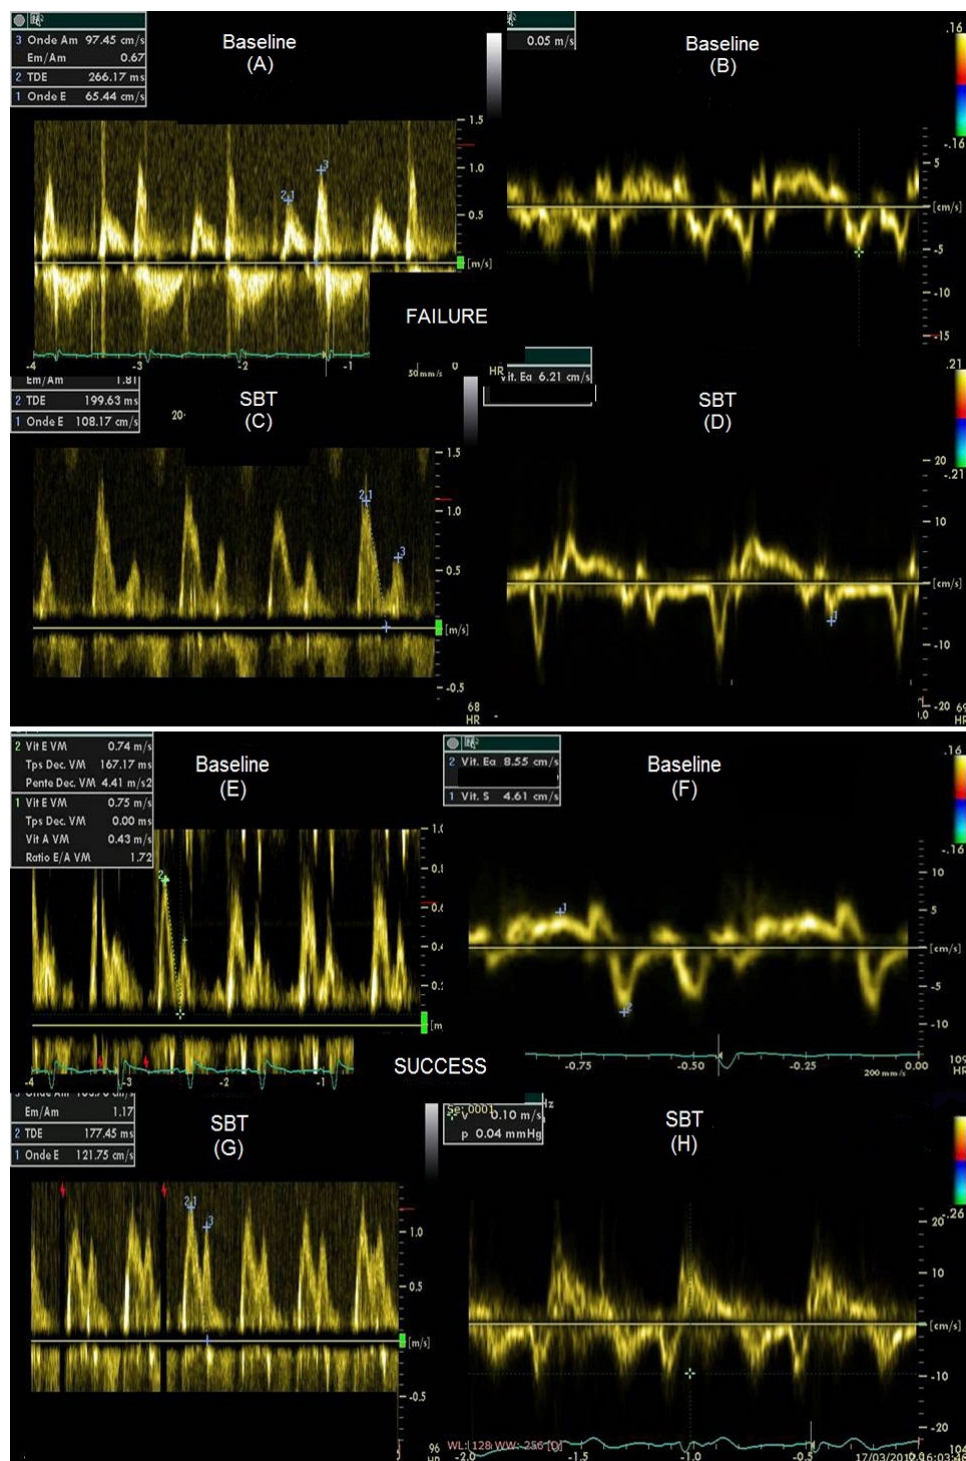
3 Onde Am 97.45 cm/s
Em/Am 0.67
2 TDE 266.17 ms
1 Onde E 65.44 cm/s

Baseline
(A)

0.05 m/s

Baseline
(B)

.16
-.16

1.5
1.0
0.5
[m/s]

5
[cm/s]
-5
-10
-15

-4 -3 -2 -1

FAILURE

Em/Am 1.81
2 TDE 199.63 ms
1 Onde E 108.17 cm/s

50 mm/s 0

HR
Vit. Ea 6.21 cm/s

SBT
(C)

SBT
(D)

.21
-.21

1.5
1.0
0.5
[m/s]
-0.5
68
HR

20
10
[cm/s]
-10
-20

2 Vit E VM 0.74 m/s
Tps Dec. VM 167.17 ms
Pente Dec. VM 4.41 m/s2
1 Vit E VM 0.75 m/s
Tps Dec. VM 0.00 ms
Vit A VM 0.43 m/s
Ratio E/A VM 1.72

Baseline
(E)

2 Vit. Ea 8.55 cm/s
1 Vit. S 4.61 cm/s

Baseline
(F)

.16
-.16

10
5
[cm/s]
-5
-10

-4 -3 -2 -1

SUCCESS

-0.75 -0.50 -0.25 0.00
200 mm/s

Em/Am 1.17
2 TDE 177.45 ms
1 Onde E 121.75 cm/s

SBT
(G)

v 0.10 m/s
p 0.04 mmHg

SBT
(H)

1.0
0.5
[m/s]
-0.5
96

.26
20
10
[cm/s]
-10
-20

WL: 128 WW: 256
-2.0 -1.5 -1.0 -0.5
17/03/2010 16:03:38